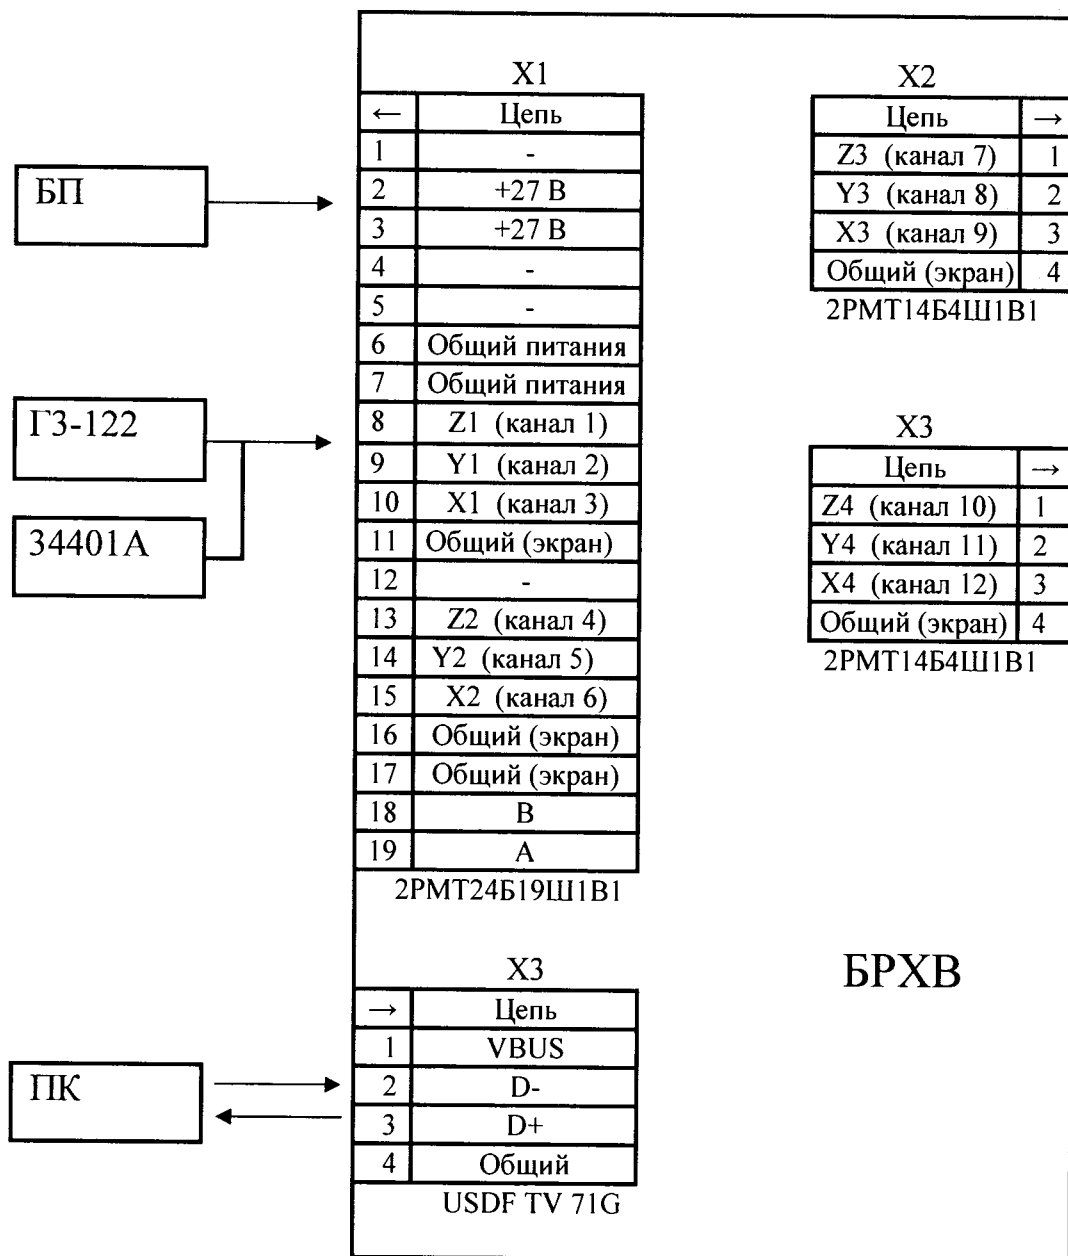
БП

Г3-122

34401А

ПК

X1

| ← | Цепь |
|---|---|
| 1 | - |
| 2 | +27 В |
| 3 | +27 В |
| 4 | - |
| 5 | - |
| 6 | Общий питания |
| 7 | Общий питания |
| 8 | Z1 (канал 1) |
| 9 | Y1 (канал 2) |
| 10 | X1 (канал 3) |
| 11 | Общий (экран) |
| 12 | - |
| 13 | Z2 (канал 4) |
| 14 | Y2 (канал 5) |
| 15 | X2 (канал 6) |
| 16 | Общий (экран) |
| 17 | Общий (экран) |
| 18 | В |
| 19 | А |

2РМТ24Б19Ш1В1

X2

| Цепь | → |
|---|---|
| Z3 (канал 7) | 1 |
| Y3 (канал 8) | 2 |
| X3 (канал 9) | 3 |
| Общий (экран) | 4 |

2РМТ14Б4Ш1В1

X3

| Цепь | → |
|---|---|
| Z4 (канал 10) | 1 |
| Y4 (канал 11) | 2 |
| X4 (канал 12) | 3 |
| Общий (экран) | 4 |

2РМТ14Б4Ш1В1

X3

| → | Цепь |
|---|---|
| 1 | VBUS |
| 2 | D- |
| 3 | D+ |
| 4 | Общий |

USDF TV 71G

БРХВ